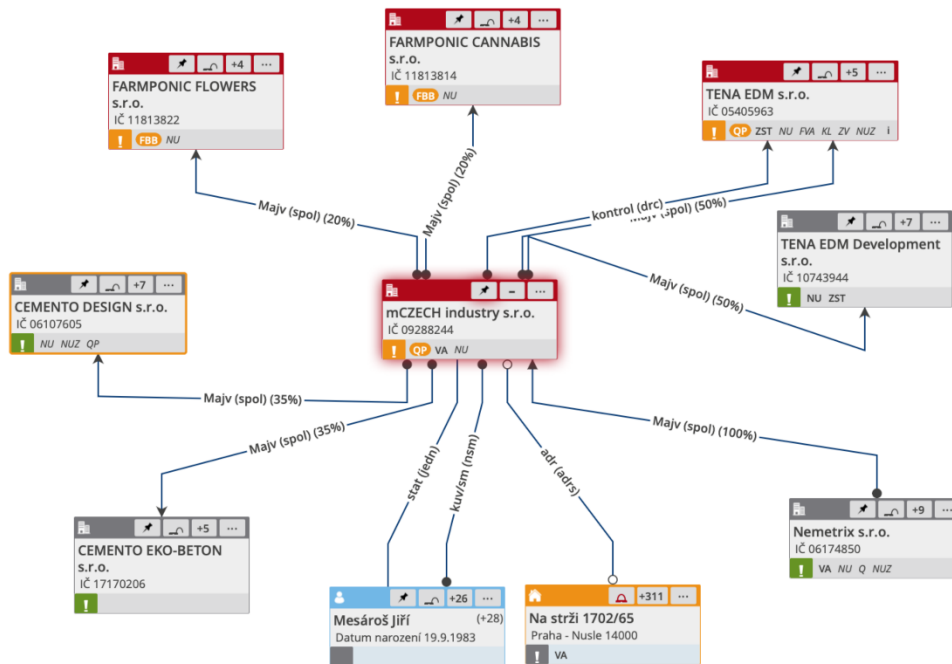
+4 ···
FARMPONIC CANNABIS s.r.o.
IČ 11813814
! FBB NU

+4 ···
FARMPONIC FLOWERS s.r.o.
IČ 11813822
! FBB NU

+5 ···
TENA EDM s.r.o.
IČ 05405963
! QP ZST NU FVA KL ZV NUZ i

+7 ···
TENA EDM Development s.r.o.
IČ 10743944
! NU ZST

+7 ···
CEMENTO DESIGN s.r.o.
IČ 06107605
! NU NUZ QP

– ···
mCZECH industry s.r.o.
IČ 09288244
! QP VA NU

Majv (spol) (20%)
Majv (spol) (20%)
kontrol (drc)
Majv (spol) (50%)
Majv (spol) (50%)
Majv (spol) (35%)
Majv (spol) (35%)
stat (jedn)
kuv/sm (nsm)
adr (adrs)
Majv (spol) (100%)

+5 ···
CEMENTO EKO-BETON s.r.o.
IČ 17170206
!

+9 ···
Nemetrix s.r.o.
IČ 06174850
! VA NU Q NUZ

+26 ···
Mesároš Jiří (+28)
Datum narození 19.9.1983

+311 ···
Na strži 1702/65
Praha - Nusle 14000
! VA